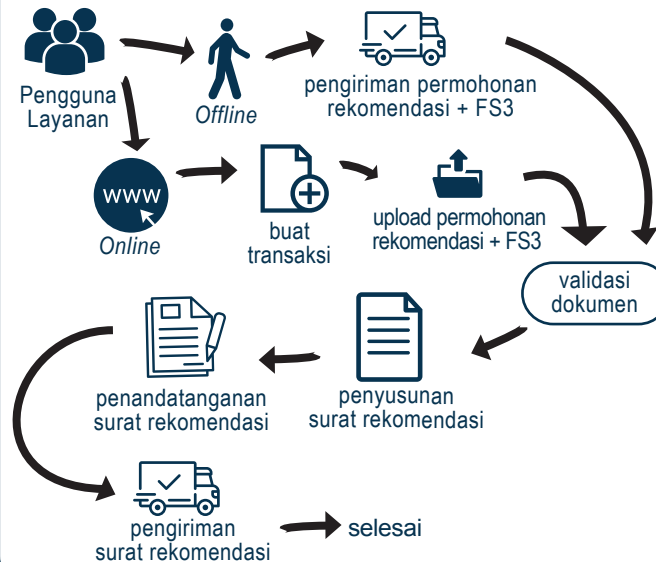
Pengguna Layanan

Offline

pengiriman permohonan rekomendasi + FS3

www

Online

buat transaksi

upload permohonan rekomendasi + FS3

validasi dokumen

penandatanganan surat rekomendasi

penyusunan surat rekomendasi

pengiriman surat rekomendasi

selesai